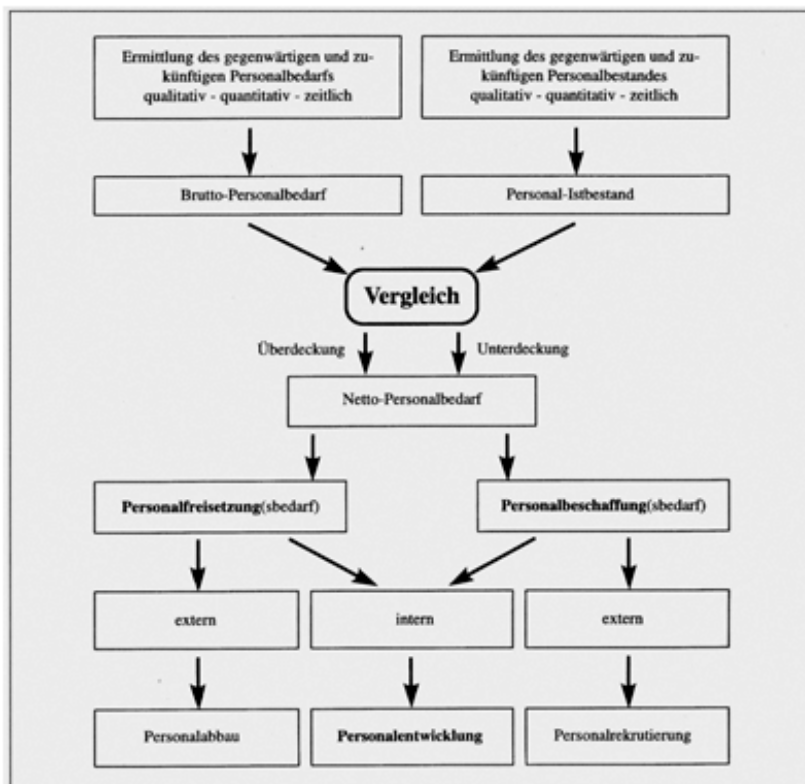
Ermittlung des gegenwärtigen und zukünftigen Personalbedarfs qualitativ - quantitativ - zeitlich

Ermittlung des gegenwärtigen und zukünftigen Personalbestandes qualitativ - quantitativ - zeitlich

Brutto-Personalbedarf

Personal-Istbestand

**Vergleich**

Überdeckung

Unterdeckung

Netto-Personalbedarf

**Personalfreisetzung**(sbedarf)

**Personalbeschaffung**(sbedarf)

extern

intern

extern

Personalabbau

**Personalentwicklung**

Personalrekrutierung